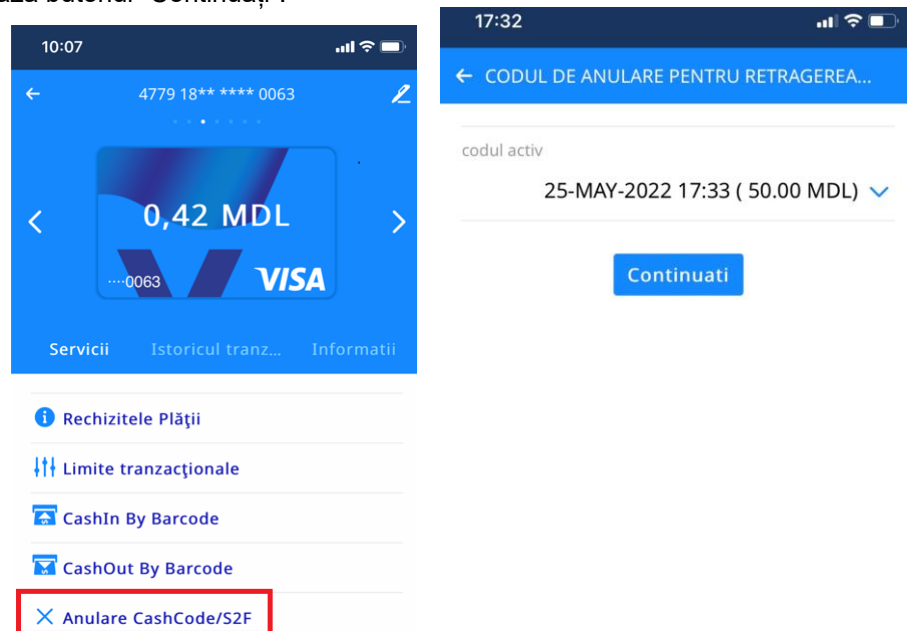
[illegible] butonul "Continuați".

10:07

4779 18** **** 0063

0,42 MDL

····0063

VISA

Servicii

Istoricul tranz...

Informatii

Rechizitele Plăţii

Limite tranzacţionale

CashIn By Barcode

CashOut By Barcode

Anulare CashCode/S2F

17:32

CODUL DE ANULARE PENTRU RETRAGEREA...

codul activ

25-MAY-2022 17:33 ( 50.00 MDL)

Continuati